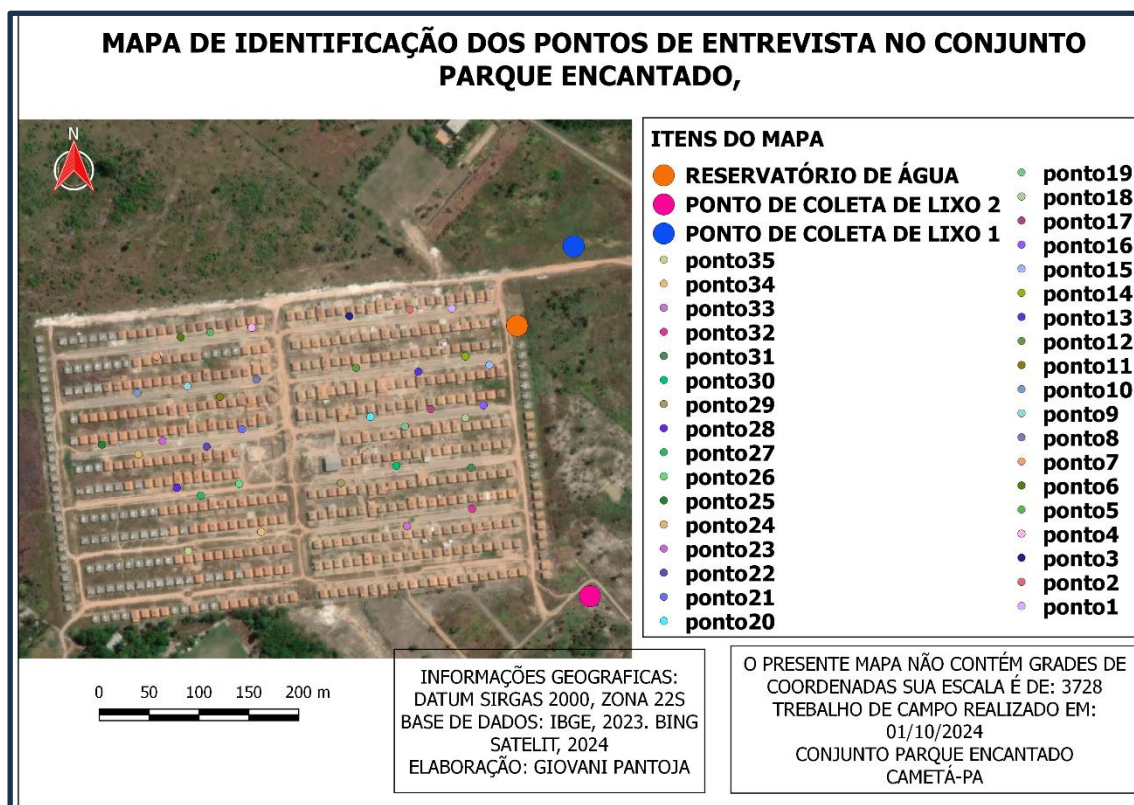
MAPA DE IDENTIFICAÇÃO DOS PONTOS DE ENTREVISTA NO CONJUNTO PARQUE ENCANTADO,

N

ITENS DO MAPA
RESERVATÓRIO DE ÁGUA
PONTO DE COLETA DE LIXO 2
PONTO DE COLETA DE LIXO 1
ponto35
ponto34
ponto33
ponto32
ponto31
ponto30
ponto29
ponto28
ponto27
ponto26
ponto25
ponto24
ponto23
ponto22
ponto21
ponto20

ponto19
ponto18
ponto17
ponto16
ponto15
ponto14
ponto13
ponto12
ponto11
ponto10
ponto9
ponto8
ponto7
ponto6
ponto5
ponto4
ponto3
ponto2
ponto1

0 50 100 150 200 m

INFORMAÇÕES GEOGRAFICAS:
DATUM SIRGAS 2000, ZONA 22S
BASE DE DADOS: IBGE, 2023. BING SATELIT, 2024
ELABORAÇÃO: GIOVANI PANTOJA

O PRESENTE MAPA NÃO CONTÉM GRADES DE COORDENADAS SUA ESCALA É DE: 3728
TREBALHO DE CAMPO REALIZADO EM: 01/10/2024
CONJUNTO PARQUE ENCANTADO
CAMETÁ-PA